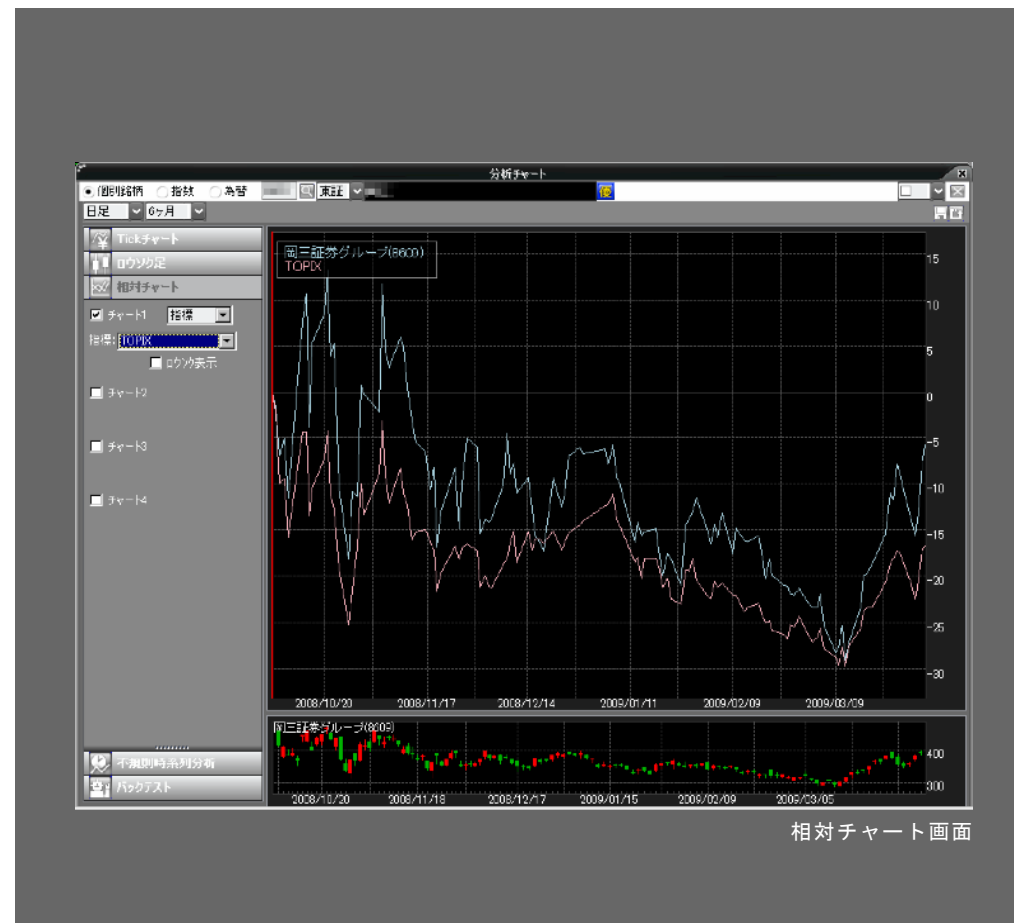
分析チャート

個別銘柄 指数 為替 東証

日足 6ヶ月

Tickチャート
ロウソク足
相対チャート

チャート1 指標
指標 TOPIX
ロウソク表示

チャート2
チャート3
チャート4

不規則時系列分析
バックテスト

岡三証券グループ(8609)
TOPIX

15
10
5
0
-5
-10
-15
-20
-25
-30

2008/10/20
2008/11/17
2008/12/14
2009/01/11
2009/02/09
2009/03/09

岡三証券グループ(8609)

400
300

2008/10/20
2008/11/18
2008/12/17
2009/01/15
2009/02/09
2009/03/05

相対チャート画面